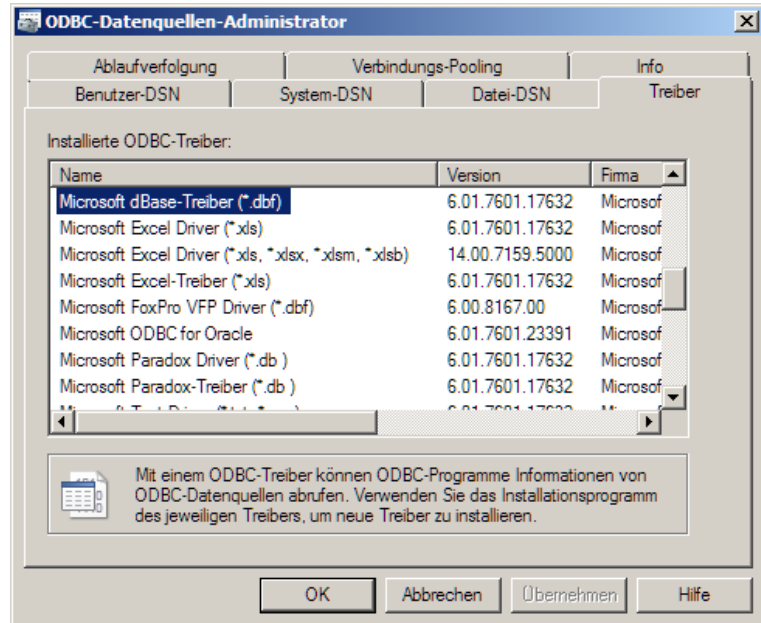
ODBC-Datenquellen-Administrator

Ablaufverfolgung | Verbindungs-Pooling | Info
Benutzer-DSN | System-DSN | Datei-DSN | Treiber

Installierte ODBC-Treiber:

| Name | Version | Firma |
|---|---|---|
| Microsoft dBase-Treiber (*.dbf) | 6.01.7601.17632 | Microsof |
| Microsoft Excel Driver (*.xls) | 6.01.7601.17632 | Microsof |
| Microsoft Excel Driver (*.xls, *.xlsx, *.xlsm, *.xlsb) | 14.00.7159.5000 | Microsof |
| Microsoft Excel-Treiber (*.xls) | 6.01.7601.17632 | Microsof |
| Microsoft FoxPro VFP Driver (*.dbf) | 6.00.8167.00 | Microsof |
| Microsoft ODBC for Oracle | 6.01.7601.23391 | Microsof |
| Microsoft Paradox Driver (*.db ) | 6.01.7601.17632 | Microsof |
| Microsoft Paradox-Treiber (*.db ) | 6.01.7601.17632 | Microsof |
| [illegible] | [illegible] | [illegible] |

Mit einem ODBC-Treiber können ODBC-Programme Informationen von ODBC-Datenquellen abrufen. Verwenden Sie das Installationsprogramm des jeweiligen Treibers, um neue Treiber zu installieren.

OK | Abbrechen | Übernehmen | Hilfe